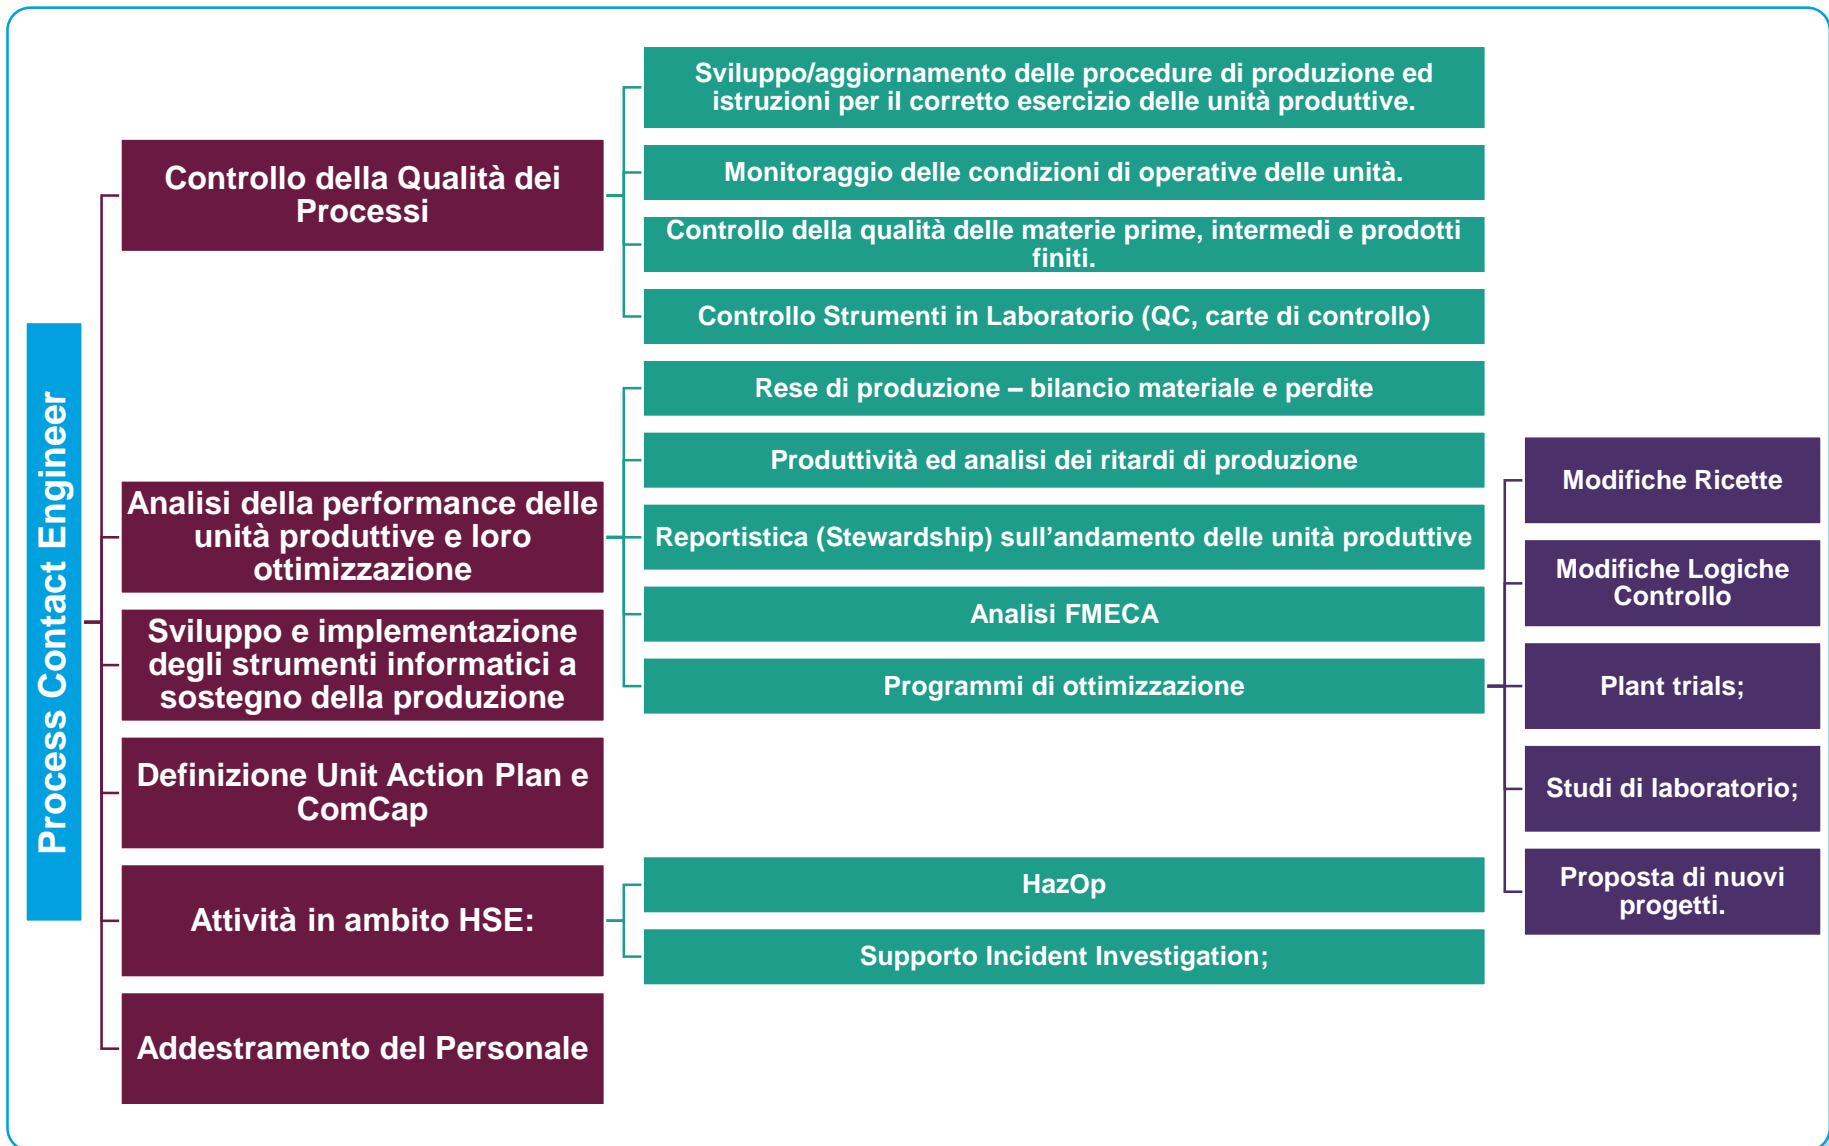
Process Contact Engineer

Controllo della Qualità dei Processi

Sviluppo/aggiornamento delle procedure di produzione ed istruzioni per il corretto esercizio delle unità produttive.

Monitoraggio delle condizioni di operative delle unità.

Controllo della qualità delle materie prime, intermedi e prodotti finiti.

Controllo Strumenti in Laboratorio (QC, carte di controllo)

Analisi della performance delle unità produttive e loro ottimizzazione

Rese di produzione – bilancio materiale e perdite

Produttività ed analisi dei ritardi di produzione

Reportistica (Stewardship) sull'andamento delle unità produttive

Analisi FMECA

Programmi di ottimizzazione

Modifiche Ricette

Modifiche Logiche Controllo

Plant trials;

Studi di laboratorio;

Proposta di nuovi progetti.

Sviluppo e implementazione degli strumenti informatici a sostegno della produzione

Definizione Unit Action Plan e ComCap

Attività in ambito HSE:

HazOp

Supporto Incident Investigation;

Addestramento del Personale